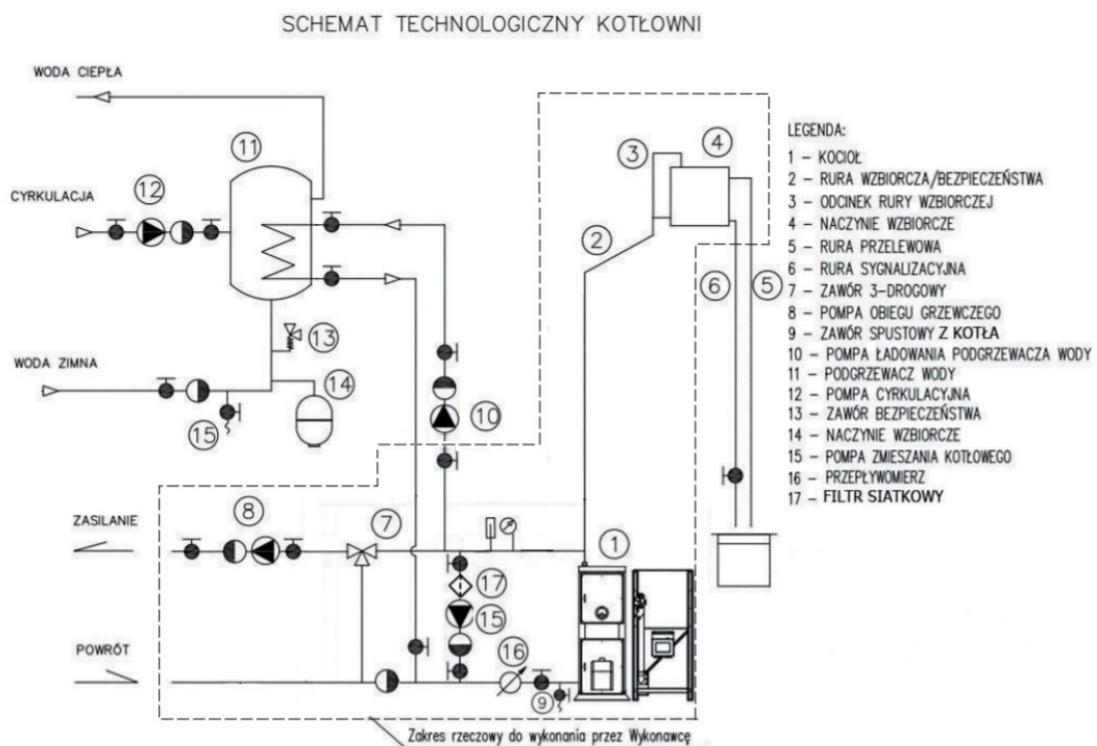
SCHEMAT TECHNOLOGICZNY KOTŁOWNI

WODA CIEPŁA

CYRKULACJA

WODA ZIMNA

ZASILANIE

POWRÓT

11
12
13
14
15
10
8
7
17
15
16
9
1
2
3
4
5
6

LEGENDA:
1 – KOCIOŁ
2 – RURA WZBIORCZA/BEZPIECZEŃSTWA
3 – ODCINEK RURY WZBIORCZEJ
4 – NACZYNIE WZBIORCZE
5 – RURA PRZELEWOWA
6 – RURA SYGNALIZACYJNA
7 – ZAWÓR 3-DROGOWY
8 – POMPA OBIEGU GRZEWCZEGO
9 – ZAWÓR SPUSTOWY Z KOTŁA
10 – POMPA ŁADOWANIA PODGRZEWACZA WODY
11 – PODGRZEWACZ WODY
12 – POMPA CYRKULACYJNA
13 – ZAWÓR BEZPIECZEŃSTWA
14 – NACZYNIE WZBIORCZE
15 – POMPA ZMIESZANIA KOTŁOWEGO
16 – PRZEPŁYWOMIERZ
17 – FILTR SIATKOWY

Zakres rzeczowy do wykonania przez Wykonawcę